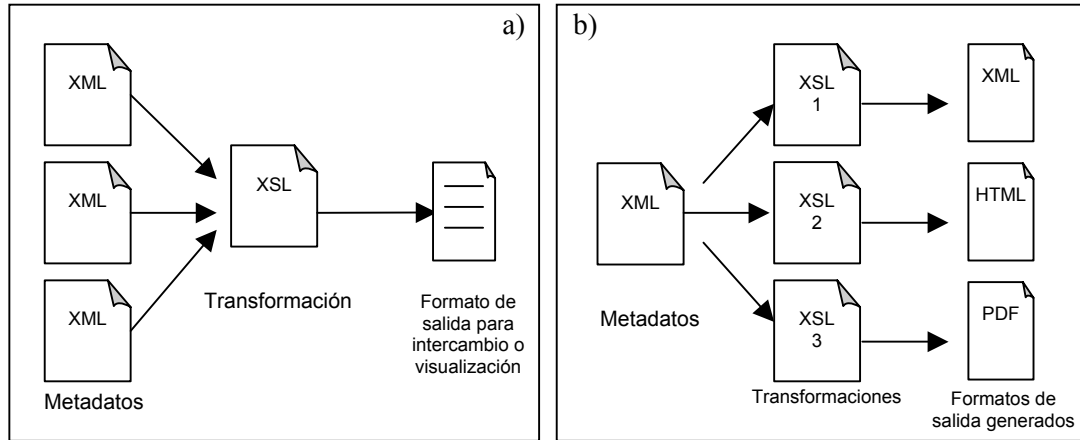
a)

XML

XML

XML

Metadatos

XSL

Transformación

Formato de salida para intercambio o visualización

b)

XML

Metadatos

XSL 1

XSL 2

XSL 3

Transformaciones

XML

HTML

PDF

Formatos de salida generados